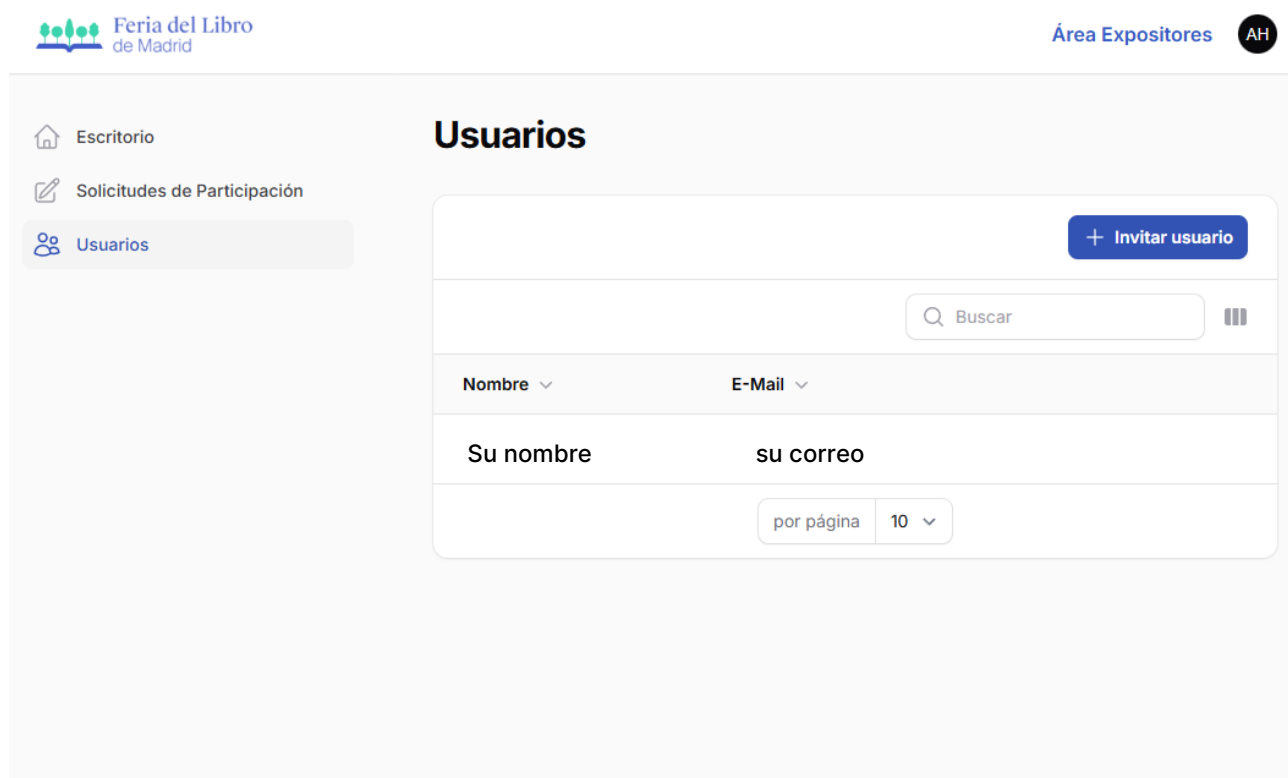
Feria del Libro de Madrid

Área Expositores

AH

Escritorio

Solicitudes de Participación

Usuarios

Usuarios

Invitar usuario

Buscar

| Nombre | E-Mail |
|---|---|
| Su nombre | su correo |

por página 10